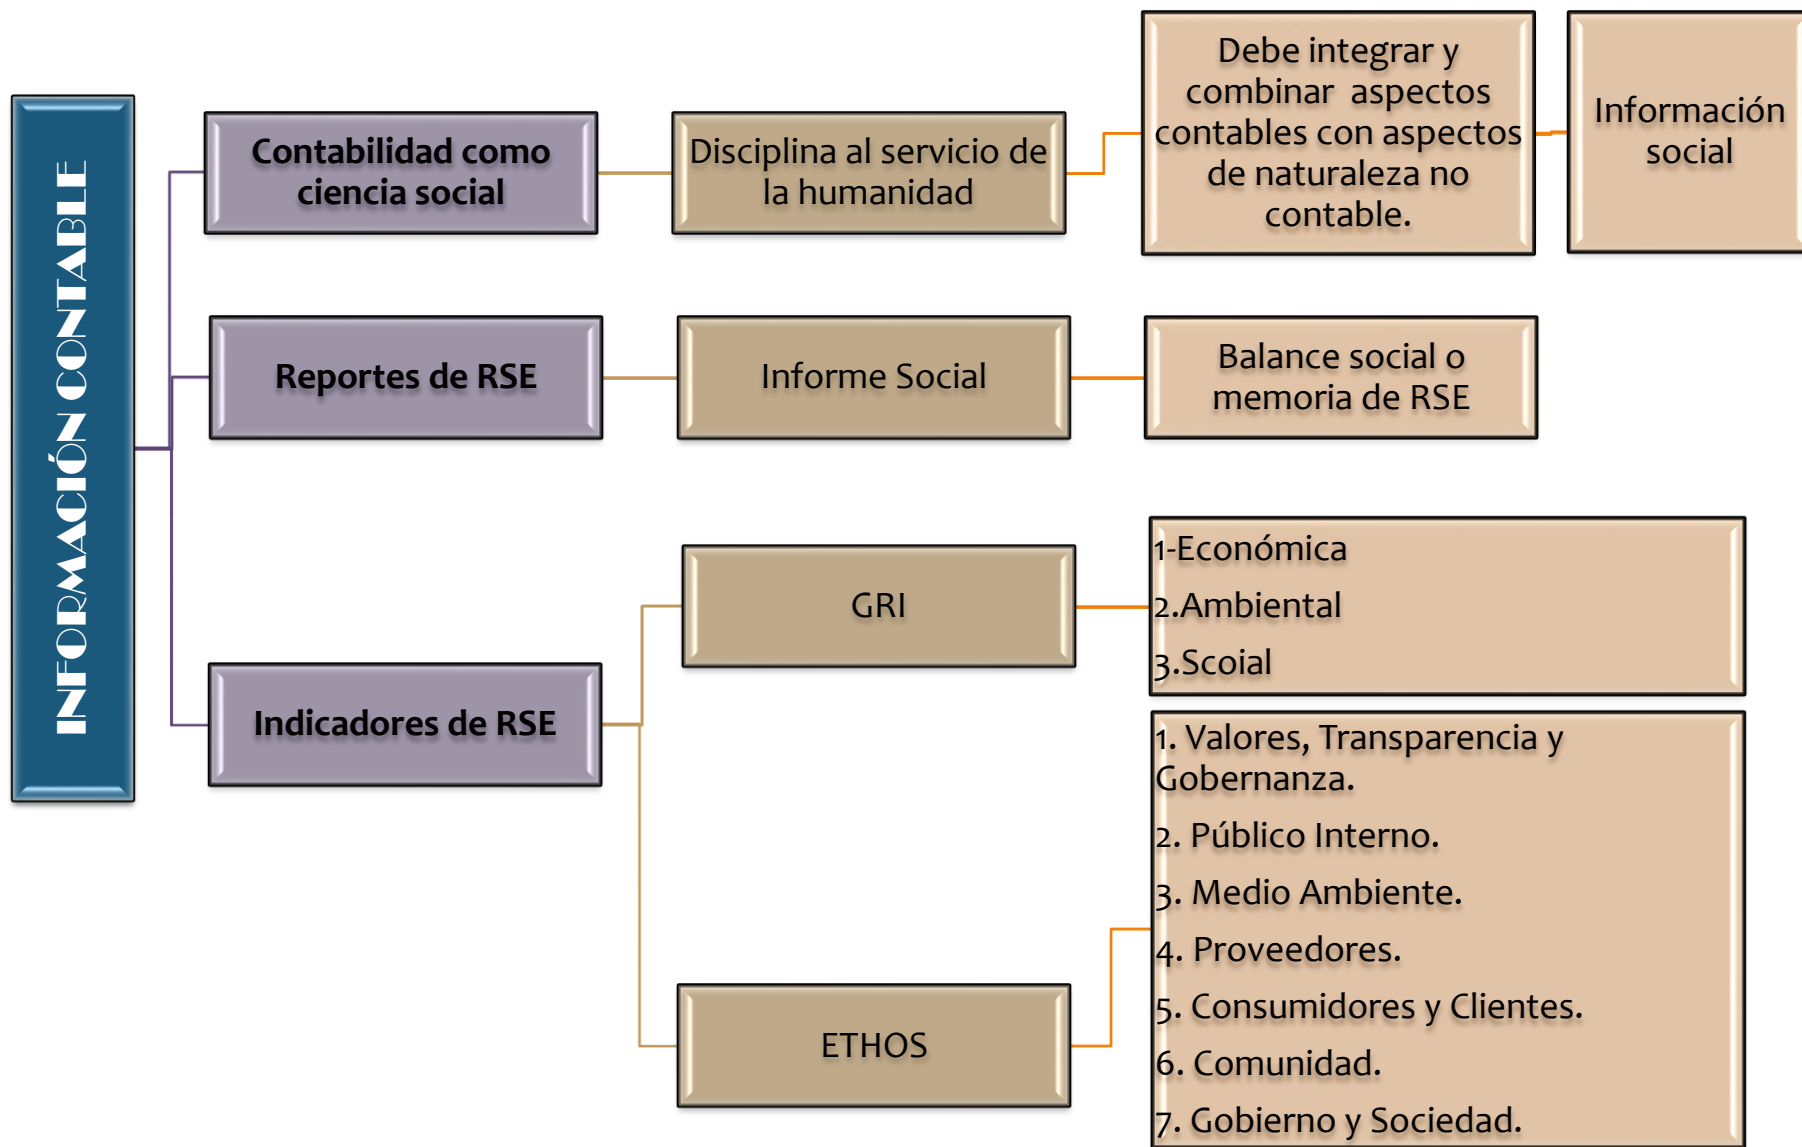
INFORMACIÓN CONTABLE

Contabilidad como ciencia social

Disciplina al servicio de la humanidad

Debe integrar y combinar aspectos contables con aspectos de naturaleza no contable.

Información social

Reportes de RSE

Informe Social

Balance social o memoria de RSE

Indicadores de RSE

GRI

1-Económica
2.Ambiental
3.Scoial

ETHOS

1. Valores, Transparencia y Gobernanza.
2. Público Interno.
3. Medio Ambiente.
4. Proveedores.
5. Consumidores y Clientes.
6. Comunidad.
7. Gobierno y Sociedad.